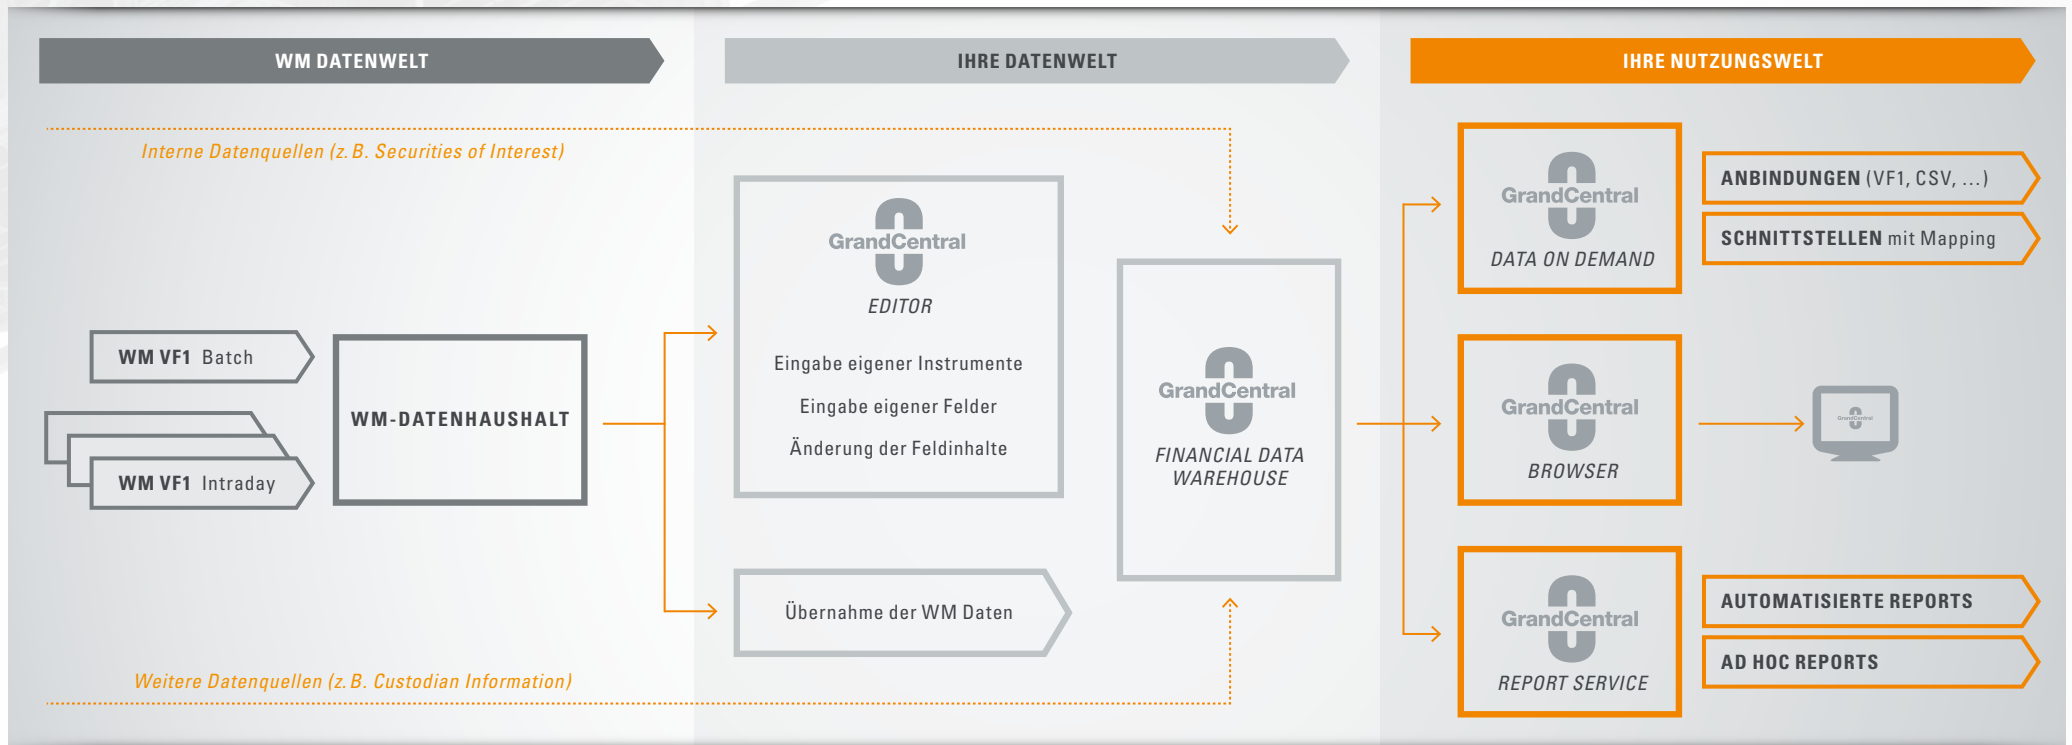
WM DATENWELT

IHRE DATENWELT

IHRE NUTZUNGSWELT

Interne Datenquellen (z. B. Securities of Interest)

WM VF1 Batch

WM VF1 Intraday

WM-DATENHAUSHALT

GrandCentral
EDITOR

Eingabe eigener Instrumente

Eingabe eigener Felder

Änderung der Feldinhalte

Übernahme der WM Daten

GrandCentral
FINANCIAL DATA WAREHOUSE

Weitere Datenquellen (z. B. Custodian Information)

GrandCentral
DATA ON DEMAND

ANBINDUNGEN (VF1, CSV, ...)

SCHNITTSTELLEN mit Mapping

GrandCentral
BROWSER

GrandCentral

GrandCentral
REPORT SERVICE

AUTOMATISIERTE REPORTS

AD HOC REPORTS